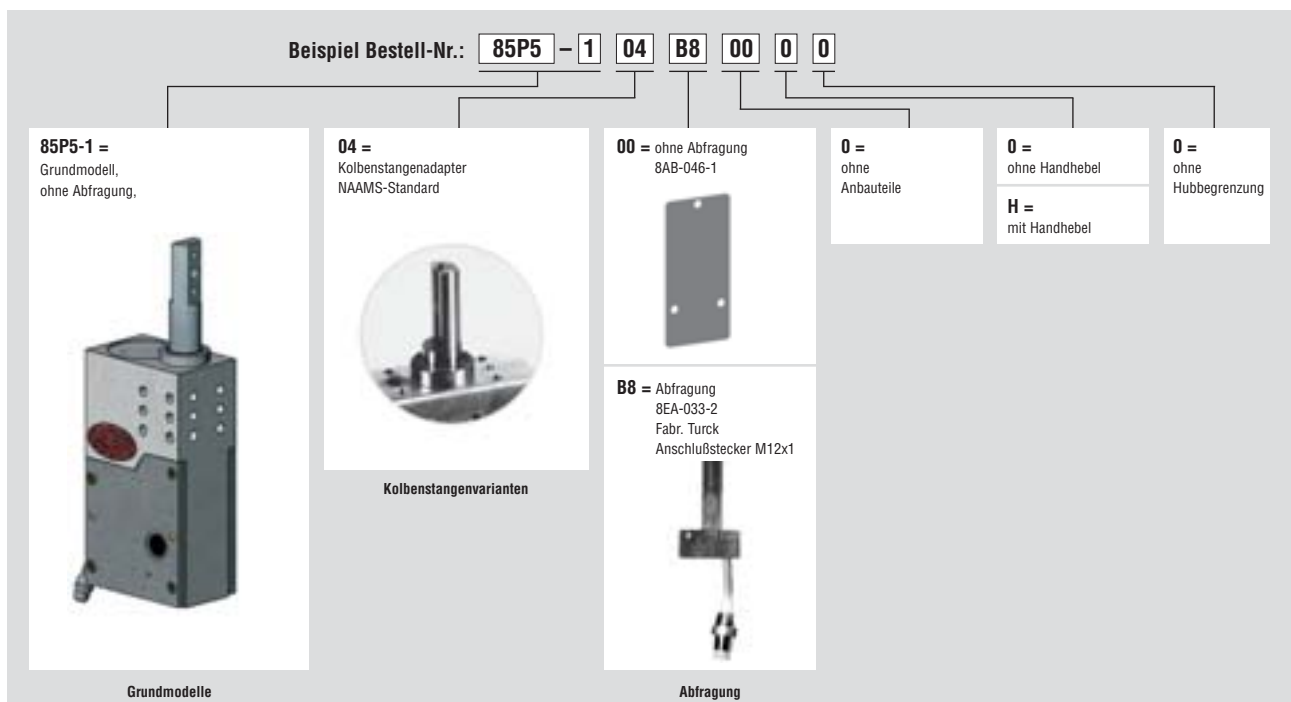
Beispiel Bestell-Nr.: 85P5 – 1 04 B8 00 0 0

85P5-1 =
Grundmodell,
ohne Abfragung,

Grundmodelle

04 =
Kolbenstangenadapter
NAAMS-Standard

Kolbenstangenvarianten

00 = ohne Abfragung
8AB-046-1

B8 = Abfragung
8EA-033-2
Fabr. Turck
Anschlußstecker M12x1

Abfragung

0 =
ohne
Anbauteile

0 =
ohne Handhebel

H =
mit Handhebel

0 =
ohne
Hubbegrenzung